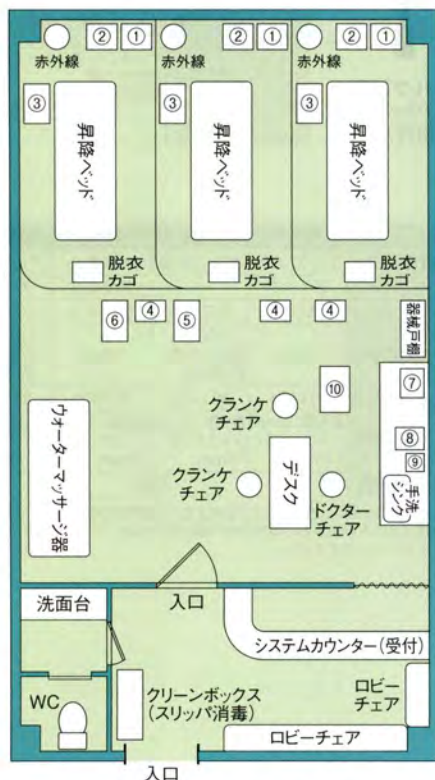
② ①
赤外線
③
昇降ベッド
脱衣カゴ

② ①
赤外線
③
昇降ベッド
脱衣カゴ

② ①
赤外線
③
昇降ベッド
脱衣カゴ

⑥ ④ ⑤ ④ ④
器械戸棚
⑩
⑦
クランケチェア
⑧
⑨
手洗シンク
ウォーターマッサージ器
クランケチェア
デスク
ドクターチェア

洗面台
入口
システムカウンター（受付）
WC
クリーンボックス（スリッパ消毒）
ロビーチェア
ロビーチェア
入口